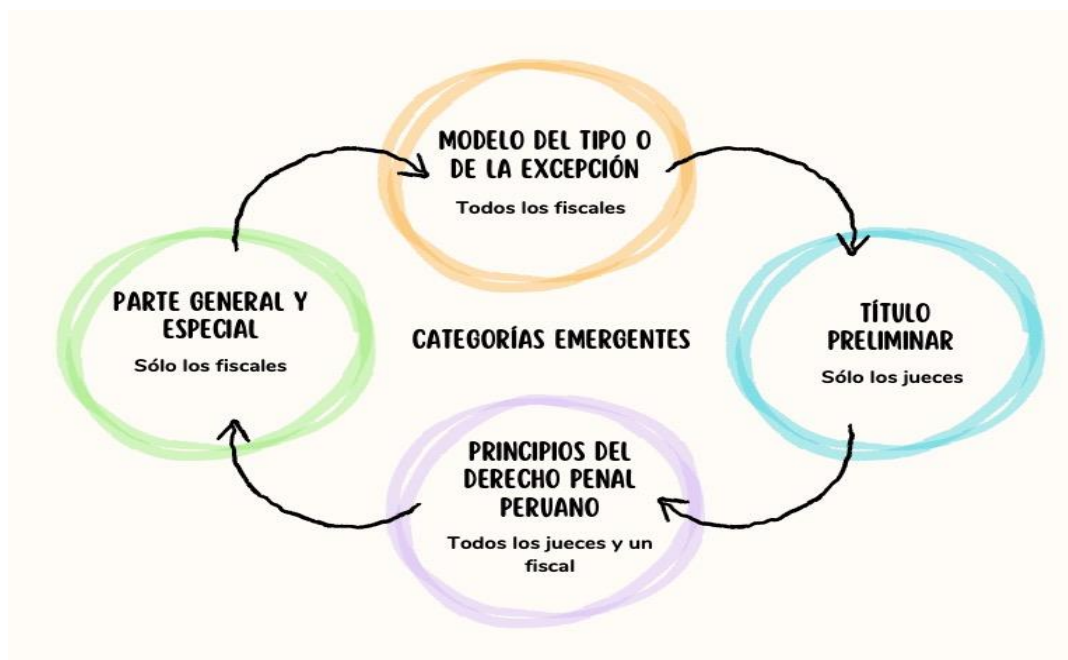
MODELO DEL TIPO O DE LA EXCEPCIÓN

Todos los fiscales

PARTE GENERAL Y ESPECIAL

Sólo los fiscales

CATEGORÍAS EMERGENTES

TÍTULO PRELIMINAR

Sólo los jueces

PRINCIPIOS DEL DERECHO PENAL PERUANO

Todos los jueces y un fiscal